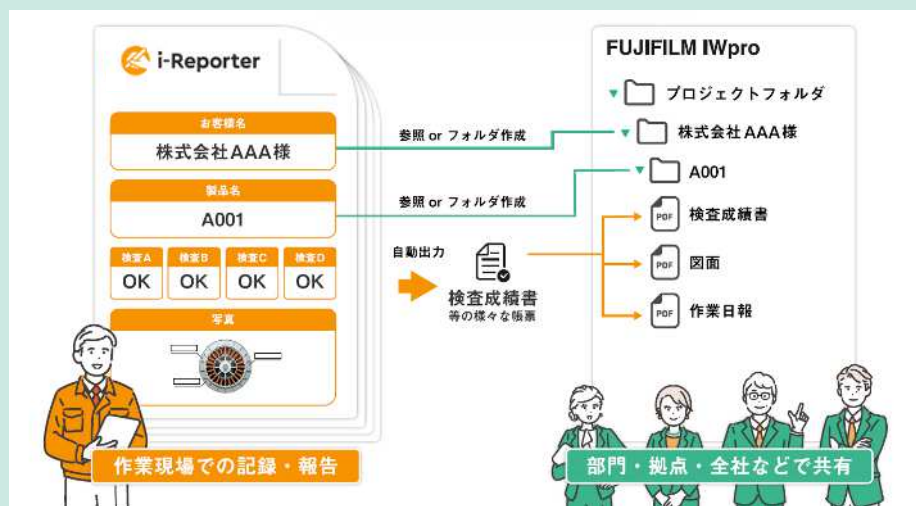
i-Reporter

お客様名
株式会社AAA様

製品名
A001

| 検査A | 検査B | 検査C | 検査D |
|---|---|---|---|
| OK | OK | OK | OK |

写真

作業現場での記録・報告

参照 or フォルダ作成

参照 or フォルダ作成

自動出力

検査成績書
等の様々な帳票

FUJIFILM IWpro

プロジェクトフォルダ

株式会社AAA様

A001

PDF 検査成績書

PDF 図面

PDF 作業日報

部門・拠点・全社などで共有